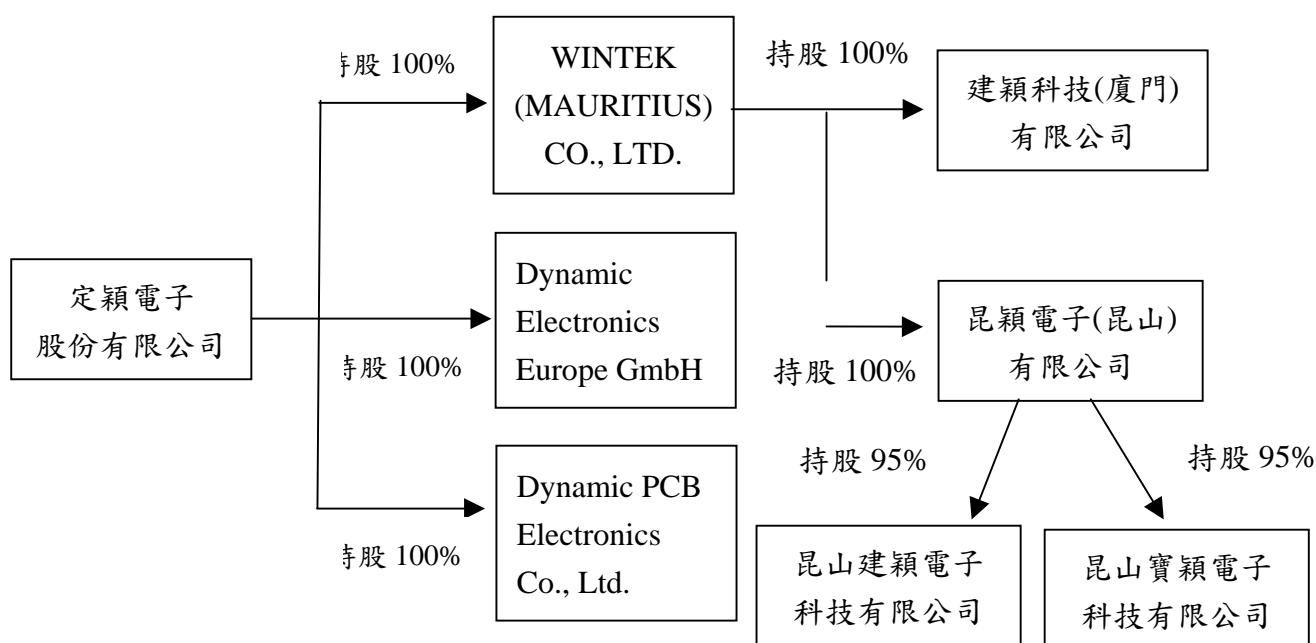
定穎電子股份有限公司

寺股 100%

WINTEK (MAURITIUS) CO., LTD.

持股 100%

建穎科技(廈門)有限公司

寺股 100%

Dynamic Electronics Europe GmbH

持股 100%

昆穎電子(昆山)有限公司

寺股 100%

Dynamic PCB Electronics Co., Ltd.

持股 95%

昆山建穎電子科技有限公司

持股 95%

昆山寶穎電子科技有限公司